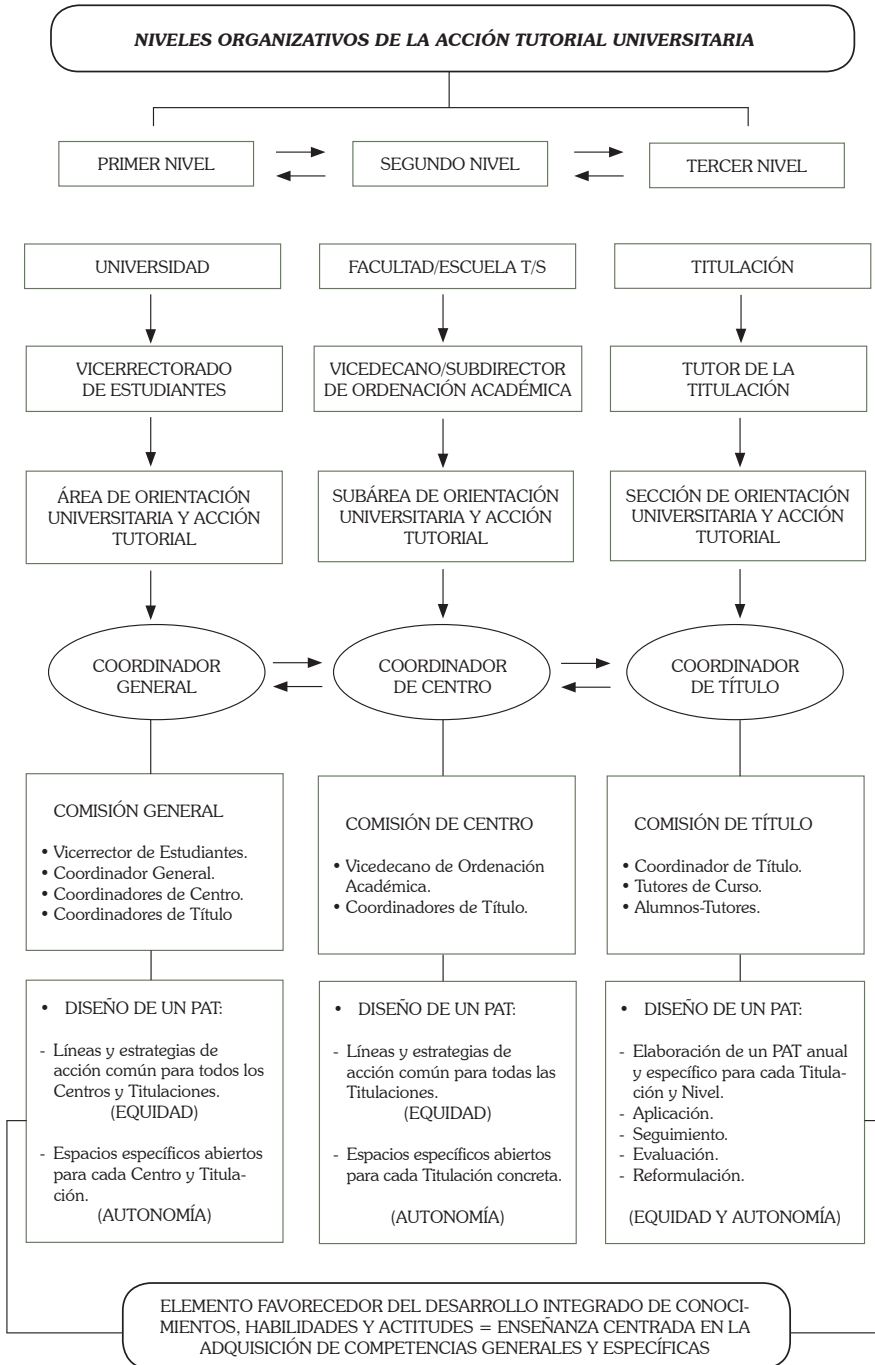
NIVELES ORGANIZATIVOS DE LA ACCIÓN TUTORIAL UNIVERSITARIA

PRIMER NIVEL

SEGUNDO NIVEL

TERCER NIVEL

UNIVERSIDAD

VICERRECTORADO DE ESTUDIANTES

ÁREA DE ORIENTACIÓN UNIVERSITARIA Y ACCIÓN TUTORIAL

COORDINADOR GENERAL

COMISIÓN GENERAL

• Vicerrector de Estudiantes.
• Coordinador General.
• Coordinadores de Centro.
• Coordinadores de Título

• DISEÑO DE UN PAT:

- Líneas y estrategias de acción común para todos los Centros y Titulaciones. (EQUIDAD)

- Espacios específicos abiertos para cada Centro y Titulación. (AUTONOMÍA)

FACULTAD/ESCUELA T/S

VICEDECANO/SUBDIRECTOR DE ORDENACIÓN ACADÉMICA

SUBÁREA DE ORIENTACIÓN UNIVERSITARIA Y ACCIÓN TUTORIAL

COORDINADOR DE CENTRO

COMISIÓN DE CENTRO

• Vicedecano de Ordenación Académica.
• Coordinadores de Título.

• DISEÑO DE UN PAT:

- Líneas y estrategias de acción común para todas las Titulaciones. (EQUIDAD)

- Espacios específicos abiertos para cada Titulación concreta.

(AUTONOMÍA)

TITULACIÓN

TUTOR DE LA TITULACIÓN

SECCIÓN DE ORIENTACIÓN UNIVERSITARIA Y ACCIÓN TUTORIAL

COORDINADOR DE TÍTULO

COMISIÓN DE TÍTULO

• Coordinador de Título.
• Tutores de Curso.
• Alumnos-Tutores.

• DISEÑO DE UN PAT:

- Elaboración de un PAT anual y específico para cada Titulación y Nivel.
- Aplicación.
- Seguimiento.
- Evaluación.
- Reformulación.

(EQUIDAD Y AUTONOMÍA)

ELEMENTO FAVORECEDOR DEL DESARROLLO INTEGRADO DE CONOCIMIENTOS, HABILIDADES Y ACTITUDES = ENSEÑANZA CENTRADA EN LA ADQUISICIÓN DE COMPETENCIAS GENERALES Y ESPECÍFICAS